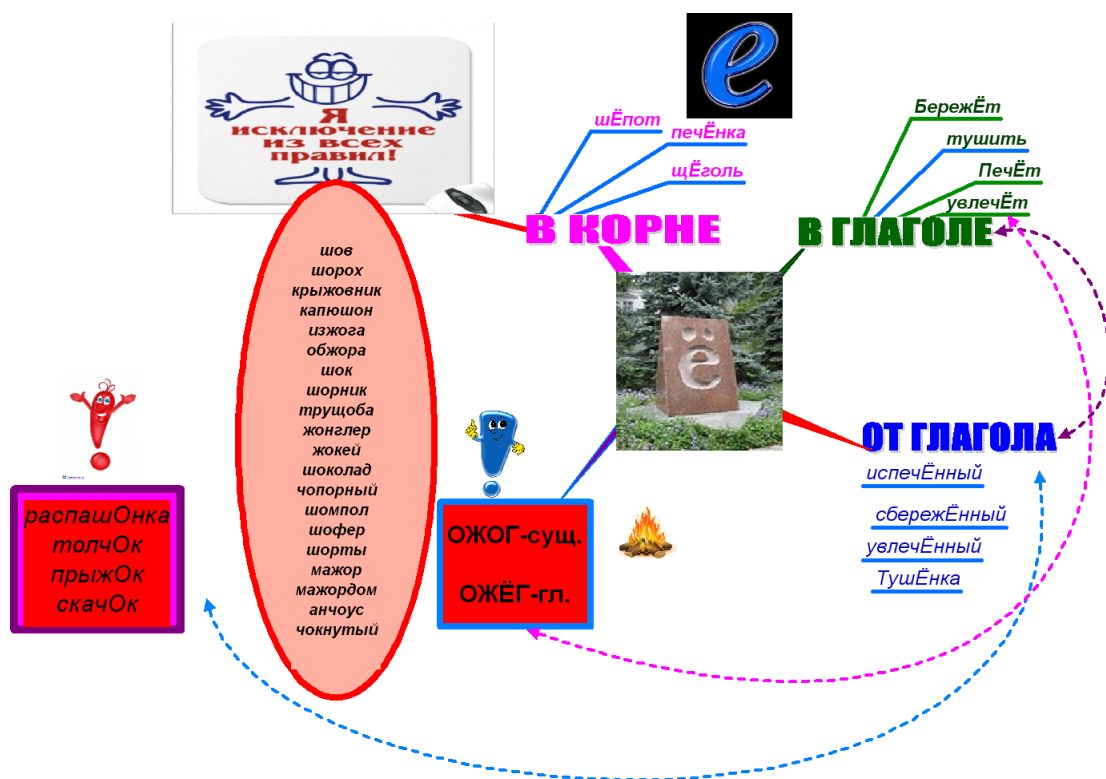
Я исключение из всех правил!

е

шЁпот
печЁнка
щЁголь

В КОРНЕ

БережЁт
тушить
ПечЁт
увлечЁт

В ГЛАГОЛЕ

ё

шов
шорох
крыжовник
капюшон
изжога
обжора
шок
шорник
трущоба
жонглер
жокей
шоколад
чопорный
шомпол
шофер
шорты
мажор
мажордом
анчоус
чокнутый

распашОнка
толчОк
прыжОк
скачОк

ОЖОГ-сущ.

ОЖЁГ-гл.

ОТ ГЛАГОЛА

испечЁнный
сбережЁнный
увлечЁнный
ТушЁнка